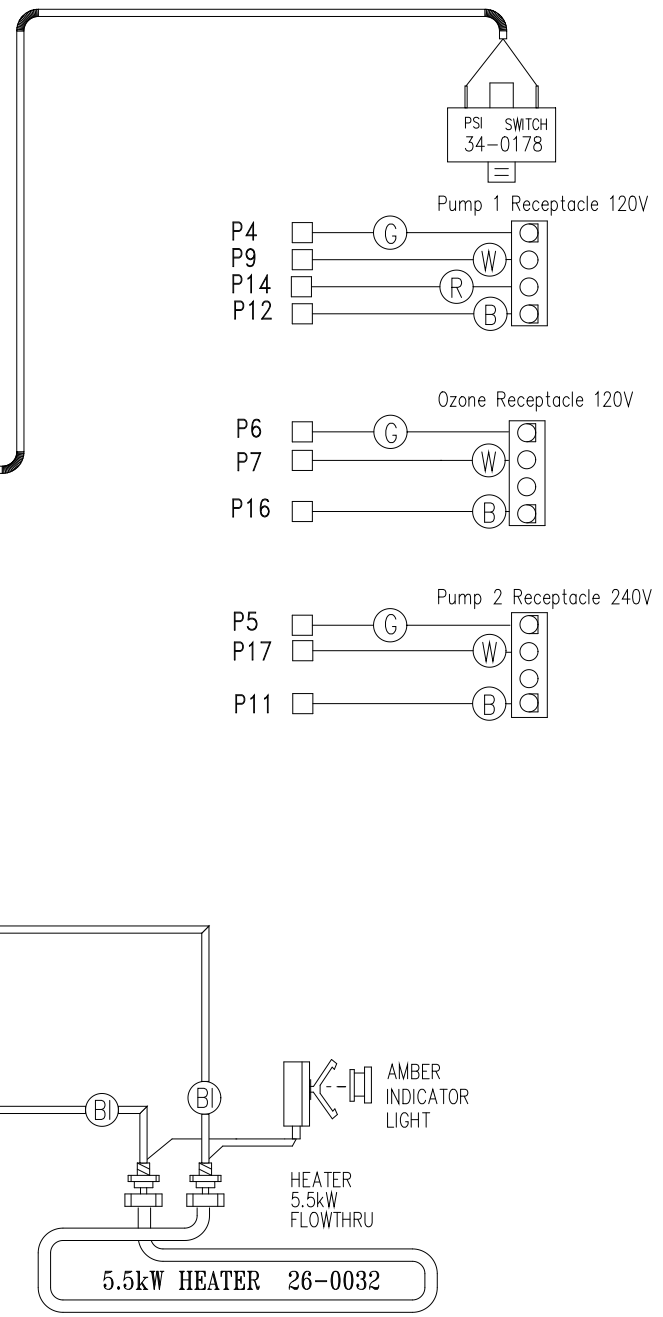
PSI SWITCH
34-0178

Pump 1 Receptacle 120V
P4
P9
P14
P12
G
W
R
B

Ozone Receptacle 120V
P6
P7
P16
G
W
B

Pump 2 Receptacle 240V
P5
P17
P11
G
W
B

BI
BI
AMBER INDICATOR LIGHT
HEATER 5.5kW FLOWTHRU
5.5kW HEATER 26-0032